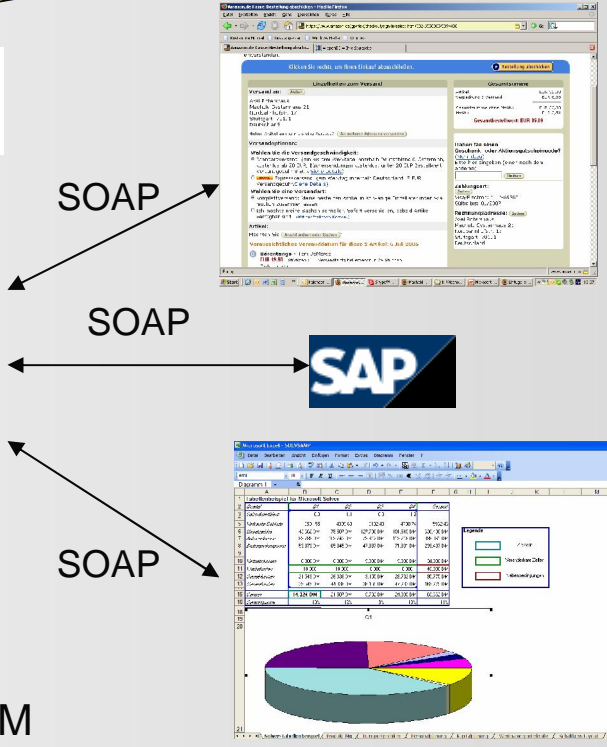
SOAP

SOAP

SAP

SOAP

M

Klicken Sie weiter, um Ihren Einkauf abzuschließen.

Einzelheiten zum Versand

Versandoptionen:

Gesamtsumme

Gesamtbetrag: EUR 19,95

Zahlungsart:

Artikel:

Rechnungsadresse:

Microsoft Excel

Legende